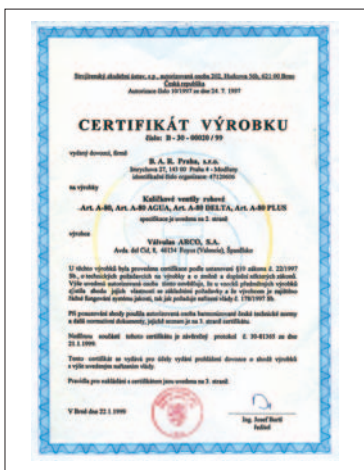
Strojírenský zkušební ústav, s.p., autorizovaná osoba 202, Hudcova 56b, 621 00 Brno
Česká republika
Autorizace čislo 10/1997 ze dne 24. 7. 1997

CERTIFIKÁT VÝROBKU
číslo: B - 30 - 00020 / 99

vydaný dovozci, firmě:

B. A. R. Praha, s.r.o.
Sinkulova 27, 143 00 Praha 4 - Modřany
identifikační číslo organizace: 47120606

na výrobky

Kulové ventily rohové
Art. A-80, Art. A-80 AGUA, Art. A-80 DELTA, Art. A-80 PLUS
specifikace je uvedena na 2. straně

výrobce

Válvulas ARCO, S.A.
Avda. del Cid, 8, 46134 Foyos (Valencia), Španělsko

U těchto výrobků byla provedena certifikace podle ustanovení §10 zákona č. 22/1997 Sb., o technických požadavcích na výrobky a o změně a doplnění některých zákonů. Touto autorizovanou osobou bylo ověřeno, že u vzorků předmětných výrobků zjištěna shoda jejich vlastností se základními požadavky a že výrobce je zajištěno řádné fungování systému jakosti, tak jak požaduje nařízení vlády č. 178/1997 Sb.

Při posuzování shody použila autorizovaná osoba harmonizované české technické normy a další normativní dokumenty, jejichž seznam je na 3. straně certifikátu.

Nedílnou součástí tohoto certifikátu je závěrečný protokol č. 30-81305 ze dne 21.1.1999.

Tento certifikát se vydává pro účely vydání prohlášení dovozce o shodě výrobků v rozsahu nařízení vlády.

Pravidla pro udělování a certifikátem jsou uvedena na 3. straně.

V Brně dne 22.1.1999

Ing. Josef Bartl
ředitel